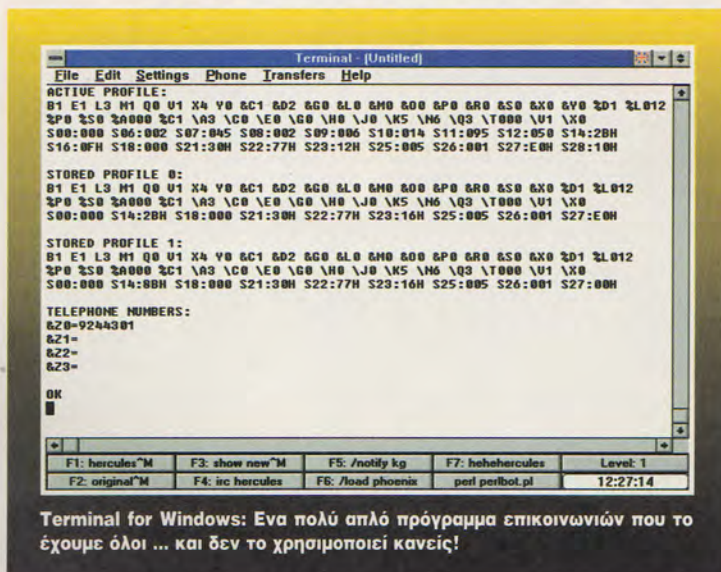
Terminal - [Untitled]

File Edit Settings Phone Transfers Help

ACTIVE PROFILE:
B1 E1 L3 M1 Q0 V1 X4 Y0 &C1 &D2 &G0 &L0 &M0 &O0 &P0 &R0 &S0 &X0 &Y0 %D1 %L012
%P0 %S0 %A000 %C1 \A3 \C0 \E0 \G0 \H0 \J0 \K5 \N6 \Q3 \T000 \V1 \X0
S00:000 S06:002 S07:045 S08:002 S09:006 S10:014 S11:095 S12:050 S14:2BH
S16:0FH S18:000 S21:30H S22:77H S23:12H S25:005 S26:001 S27:E0H S28:10H

STORED PROFILE 0:
B1 E1 L3 M1 Q0 V1 X4 Y0 &C1 &D2 &G0 &L0 &M0 &O0 &P0 &R0 &S0 &X0 %D1 %L012
%P0 %S0 %A000 %C1 \A3 \C0 \E0 \G0 \H0 \J0 \K5 \N6 \Q3 \T000 \V1 \X0
S00:000 S14:2BH S18:000 S21:30H S22:77H S23:16H S25:005 S26:001 S27:E0H

STORED PROFILE 1:
B1 E1 L3 M1 Q0 V1 X4 Y0 &C1 &D2 &G0 &L0 &M0 &O0 &P0 &R0 &S0 &X0 %D1 %L012
%P0 %S0 %A000 %C1 \A3 \C0 \E0 \G0 \H0 \J0 \K5 \N6 \Q3 \T000 \V1 \X0
S00:000 S14:8BH S18:000 S21:30H S22:77H S23:16H S25:005 S26:001 S27:00H

TELEPHONE NUMBERS:
&Z0=9244301
&Z1=
&Z2=
&Z3=

OK

| F1: hercules^M | F3: show new^M | F5: /notify kg | F7: hehehercules | Level: 1 |
|---|---|---|---|---|
| F2: original^M | F4: irc hercules | F6: /load phoenix | perl perlbot.pl | 12:27:14 |

Terminal for Windows: Ενα πολύ απλό πρόγραμμα επικοινωνιών που το έχουμε όλοι ... και δεν το χρησιμοποιεί κανείς!